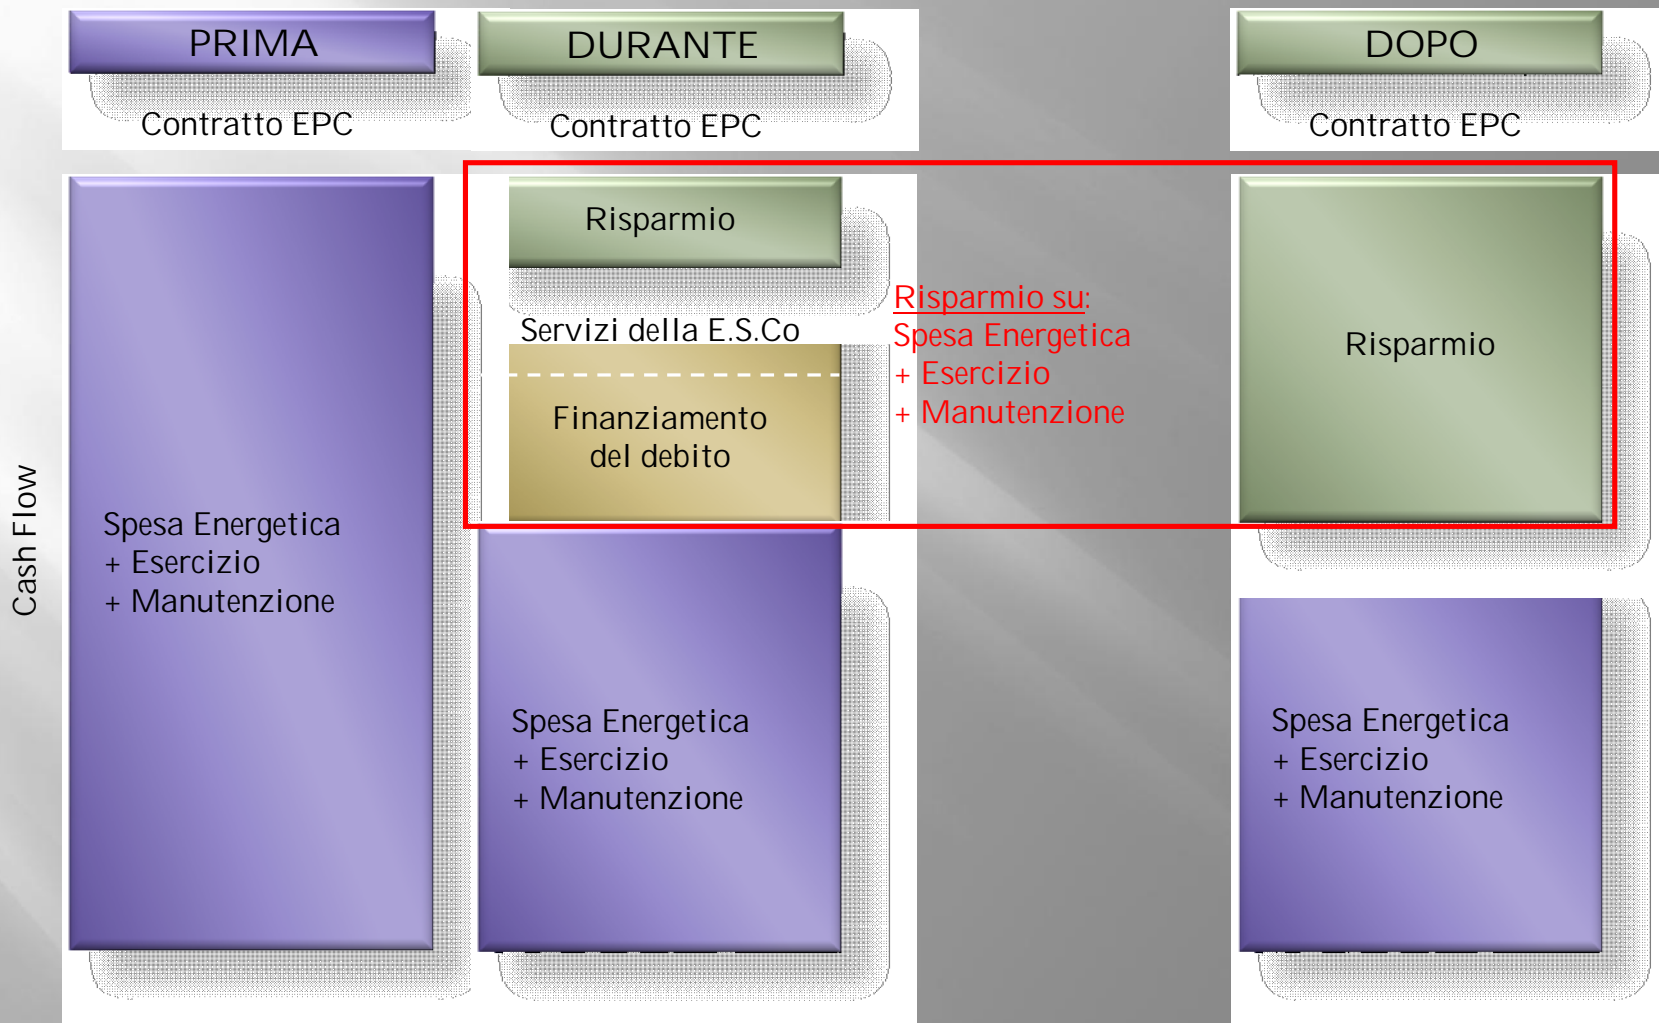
PRIMA

Contratto EPC

DURANTE

Contratto EPC

DOPO

Contratto EPC

Cash Flow

Spesa Energetica
+ Esercizio
+ Manutenzione

Risparmio

Servizi della E.S.Co

Finanziamento del debito

Spesa Energetica
+ Esercizio
+ Manutenzione

Risparmio su:
Spesa Energetica
+ Esercizio
+ Manutenzione

Risparmio

Spesa Energetica
+ Esercizio
+ Manutenzione